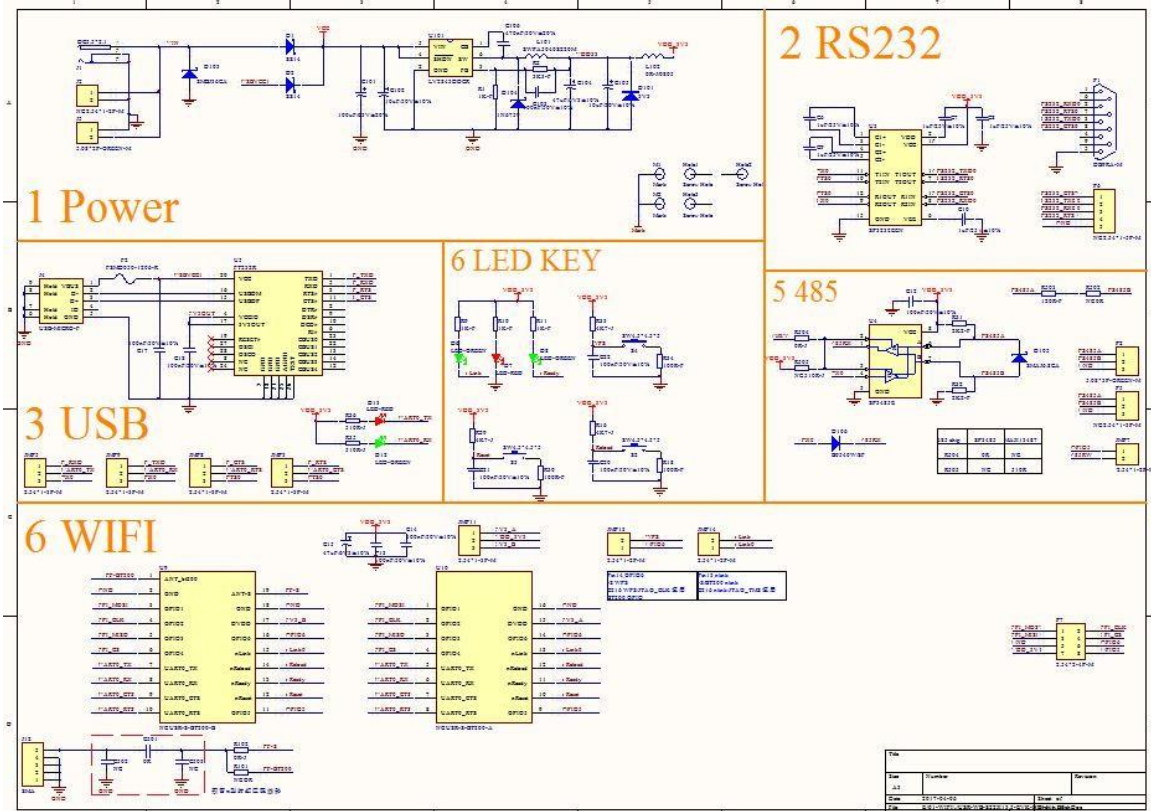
1 Power

2 RS232

3 USB

6 LED KEY

5 485

6 WIFI

VCC

VDD_3V3

GND

SS14

U101

VIN

SHDN

SW

FB

L101

D101

LED-RED

LED-GREEN

Reset

Reload

Ready

Link

S1

S2

S3

S4

U1

FT232R

U3

SP3232EEN

U4

SP3485E

U5

U10

ANT_40

GND

GPIO1

GPIO2

GPIO3

GPIO4

UART0_TX

UART0_RX

UART0_CTS

UART0_RTS

nLink

nReload

nReady

nReset

VDDIO

M1

M2

Hole1

Hole2

Mark

Screw Hole

DB9

J1

J2

J3

J4

J10

SMA

Title

Size

A3

Number

Revision

Date

2017-06-06

Sheet of

File